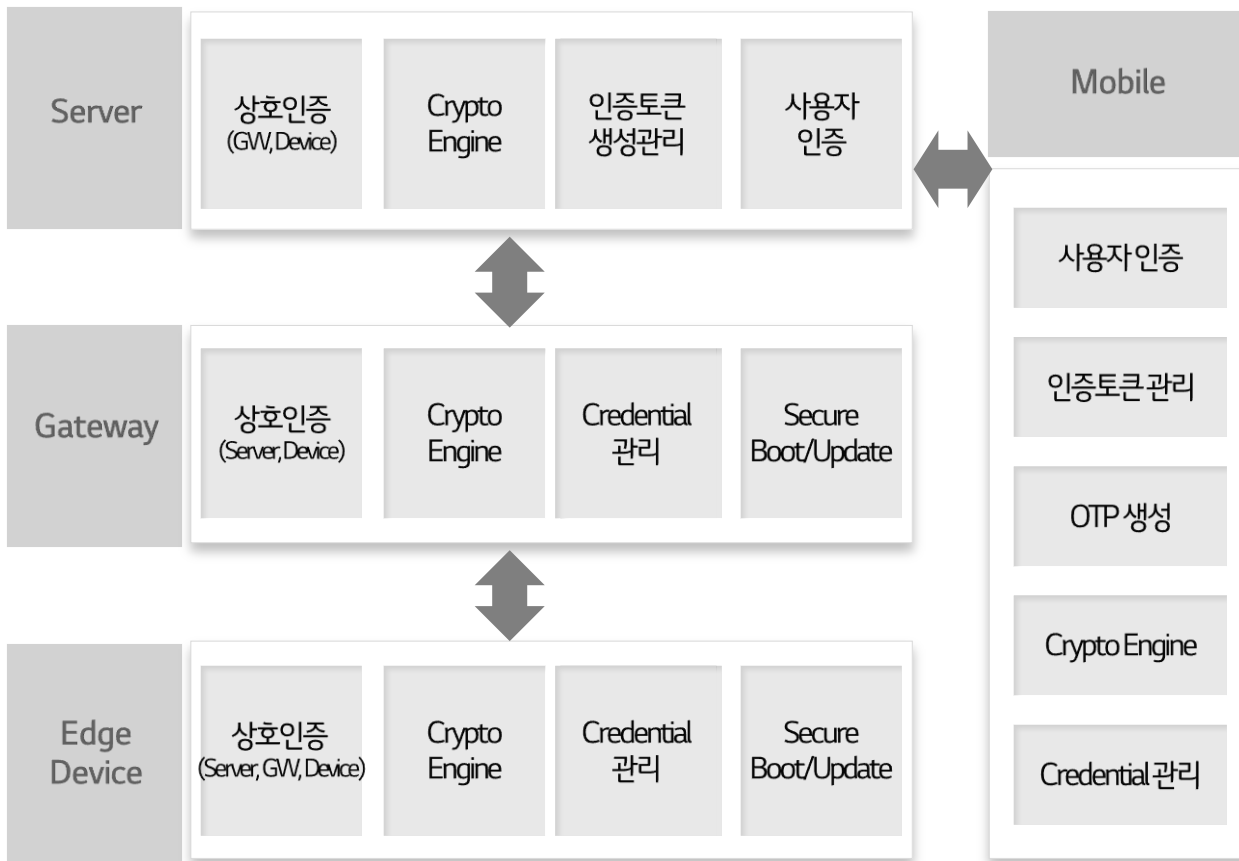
Server

상호인증
(GW, Device)

Crypto
Engine

인증토큰
생성관리

사용자
인증

Mobile

사용자 인증

인증토큰 관리

OTP 생성

Crypto Engine

Credential 관리

Gateway

상호인증
(Server, Device)

Crypto
Engine

Credential
관리

Secure
Boot/Update

Edge
Device

상호인증
(Server, GW, Device)

Crypto
Engine

Credential
관리

Secure
Boot/Update